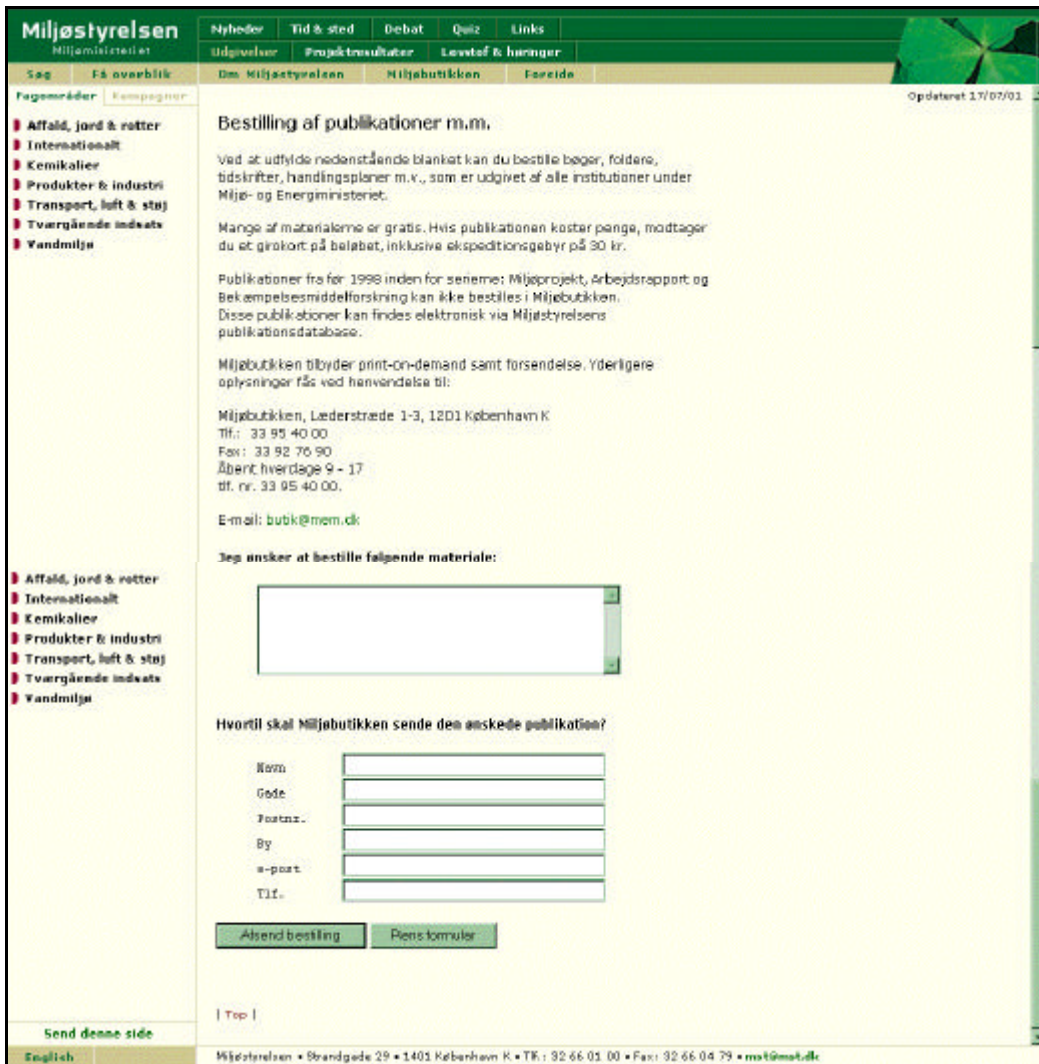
Miljøstyrelsen
Miljøministeriet

Nyheder | Tid & sted | Debat | Quiz | Links
Udgivelser | Projektresultater | Lovstof & høringer

Søg | Få overblik | Om Miljøstyrelsen | Miljøbutikken | Forside

Fagområder | Kampagner

Opdateret 17/07/01

Affald, jord & rotter
Internationalt
Kemikalier
Produkter & industri
Transport, luft & støj
Tværgående indsats
Vandmiljø

Bestilling af publikationer m.m.

Ved at udfylde nedenstående blanket kan du bestille bøger, foldere, tidsskrifter, handlingsplaner m.v., som er udgivet af alle institutioner under Miljø- og Energiministeriet.

Mange af materialerne er gratis. Hvis publikationen koster penge, modtager du et girokort på beløbet, inklusive ekspeditionsgebyr på 30 kr.

Publikationer fra før 1998 inden for serierne: Miljøprojekt, Arbejdsrapport og Bekæmpelsesmiddelforskning kan ikke bestilles i Miljøbutikken. Disse publikationer kan findes elektronisk via Miljøstyrelsens publikationsdatabase.

Miljøbutikken tilbyder print-on-demand samt forsendelse. Yderligere oplysninger fås ved henvendelse til:

Miljøbutikken, Læderstræde 1-3, 1201 København K
Tlf.: 33 95 40 00
Fax: 33 92 76 90
Åbent hverdage 9 - 17
tlf. nr. 33 95 40 00.

E-mail: butik@mem.dk

Jeg ønsker at bestille følgende materiale:

Affald, jord & rotter
Internationalt
Kemikalier
Produkter & industri
Transport, luft & støj
Tværgående indsats
Vandmiljø

Hvortil skal Miljøbutikken sende den ønskede publikation?

Navn
Gade
Postnr.
By
e-post
Tlf.

Afsend bestilling | Rens formular

| Top |

Send denne side

English

Miljøstyrelsen • Strandgade 29 • 1401 København K • Tlf.: 32 66 01 00 • Fax: 32 66 04 79 • mst@mst.dk